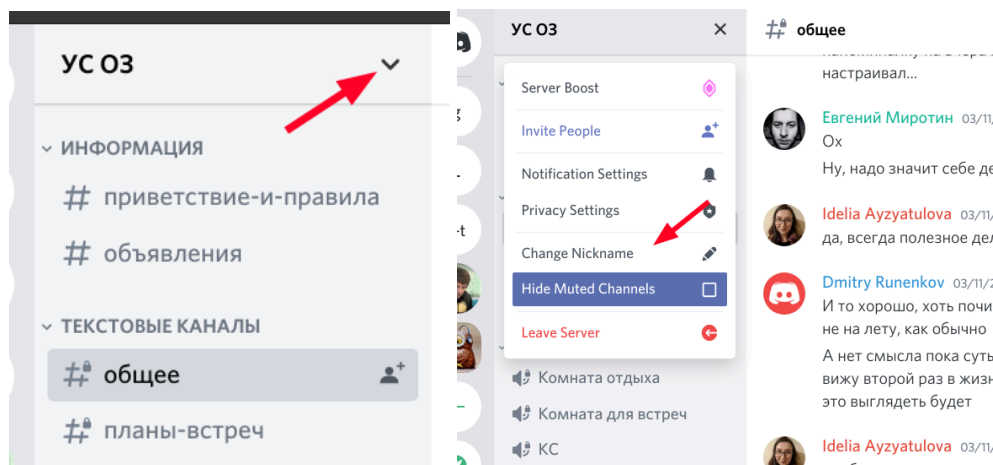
УС ОЗ

ИНФОРМАЦИЯ

# приветствие-и-правила

# объявления

ТЕКСТОВЫЕ КАНАЛЫ

# общее

# планы-встреч

УС ОЗ ×

Server Boost

Invite People

Notification Settings

Privacy Settings

Change Nickname

Hide Muted Channels

Leave Server

Комната отдыха

Комната для встреч

КС

# общее

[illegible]

настраивал...

Евгений Миротин 03/11

Ох

Ну, надо значит себе де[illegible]

Idelia Ayzyatulova 03/11

да, всегда полезное де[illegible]

Dmitry Runenkov 03/11/

И то хорошо, хоть почи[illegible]

не на лету, как обычно

А нет смысла пока суть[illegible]

вижу второй раз в жизн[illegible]

это выглядеть будет

Idelia Ayzyatulova 03/11